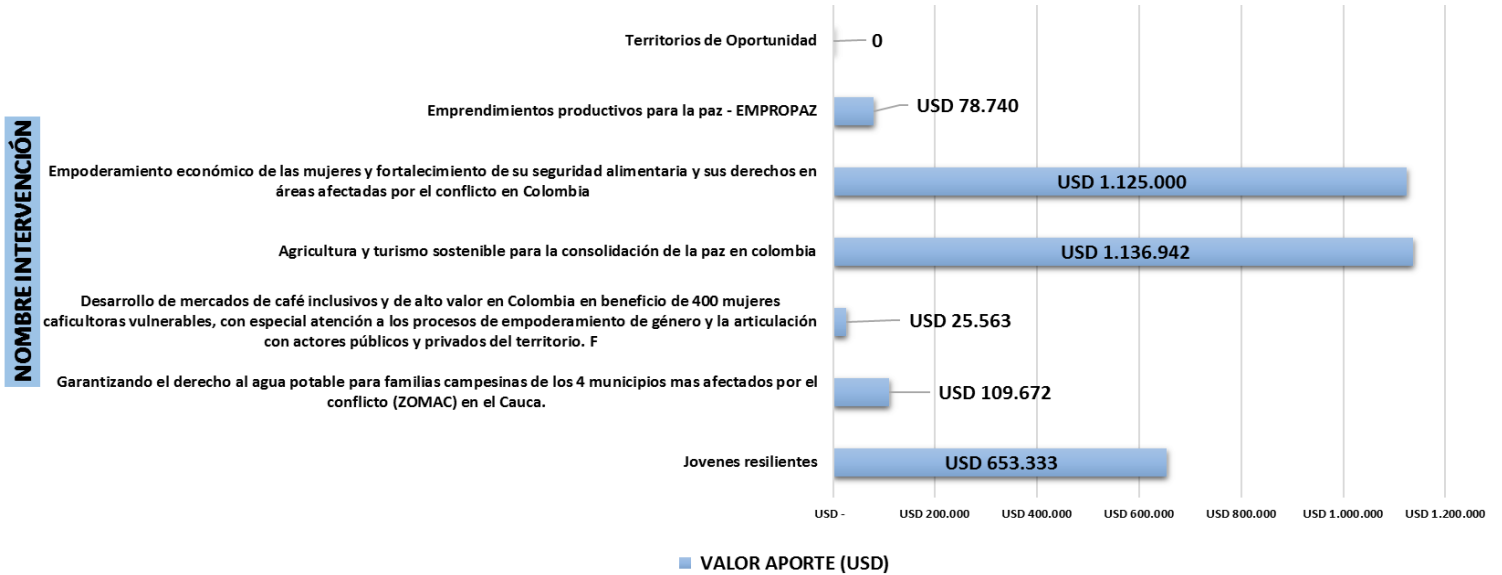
NOMBRE INTERVENCIÓN

Territorios de Oportunidad
0

Emprendimientos productivos para la paz - EMPROPAZ
USD 78.740

Empoderamiento económico de las mujeres y fortalecimiento de su seguridad alimentaria y sus derechos en áreas afectadas por el conflicto en Colombia
USD 1.125.000

Agricultura y turismo sostenible para la consolidación de la paz en colombia
USD 1.136.942

Desarrollo de mercados de café inclusivos y de alto valor en Colombia en beneficio de 400 mujeres caficultoras vulnerables, con especial atención a los procesos de empoderamiento de género y la articulación con actores públicos y privados del territorio. F
USD 25.563

Garantizando el derecho al agua potable para familias campesinas de los 4 municipios mas afectados por el conflicto (ZOMAC) en el Cauca.
USD 109.672

Jovenes resilientes
USD 653.333

USD -
USD 200.000
USD 400.000
USD 600.000
USD 800.000
USD 1.000.000
USD 1.200.000

VALOR APORTE (USD)